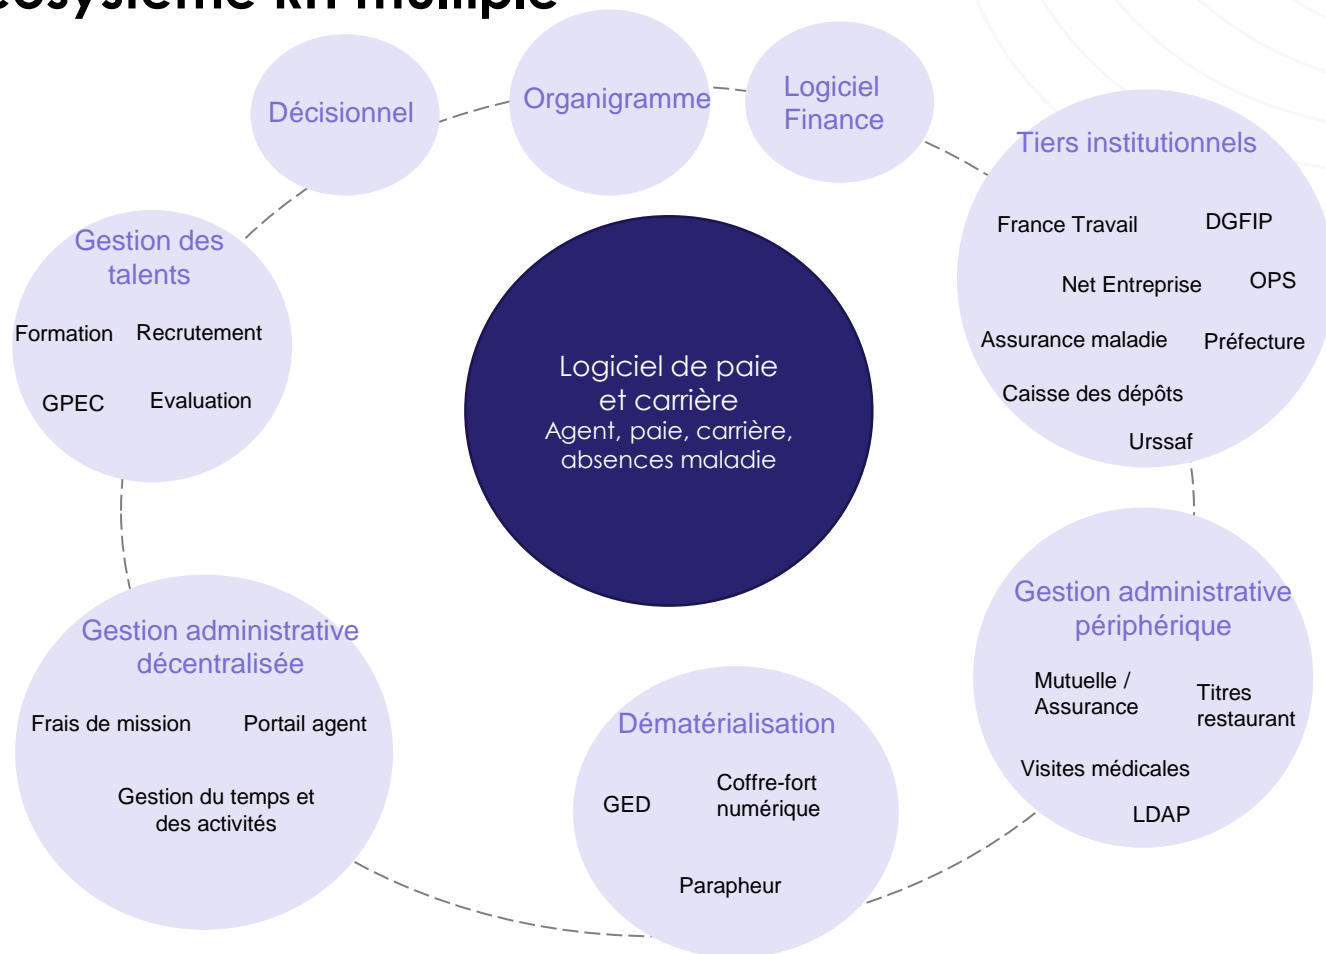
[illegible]

Décisionnel

Organigramme

Logiciel Finance

Tiers institutionnels

France Travail

DGFIP

Net Entreprise

OPS

Assurance maladie

Préfecture

Caisse des dépôts

Urssaf

Gestion des talents

Formation

Recrutement

GPEC

Evaluation

Logiciel de paie et carrière
Agent, paie, carrière, absences maladie

Gestion administrative périphérique

Mutuelle / Assurance

Titres restaurant

Visites médicales

LDAP

Gestion administrative décentralisée

Frais de mission

Portail agent

Gestion du temps et des activités

Dématérialisation

GED

Coffre-fort numérique

Parapheur